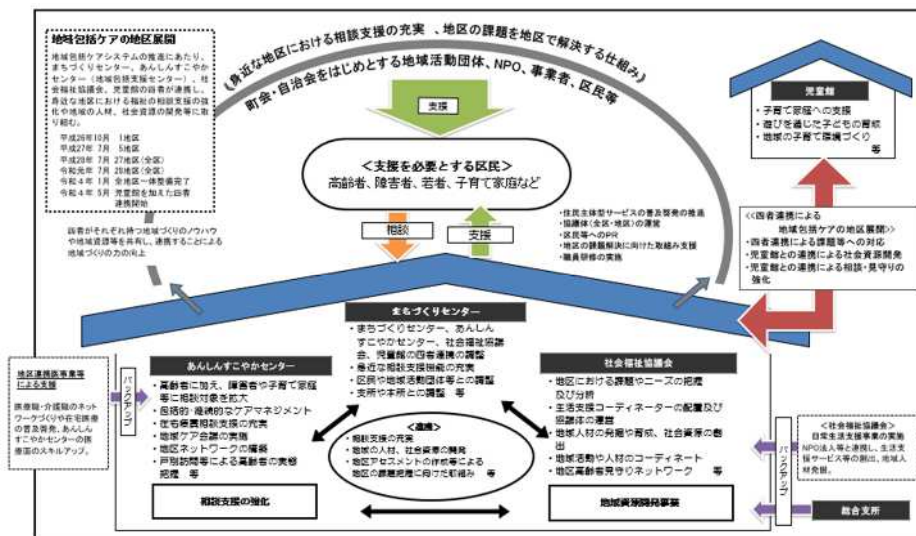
地域包括ケアの地区展開

地域包括ケアシステムの推進にあたり、まちづくりセンター、あんしんすこやかセンター（地域包括支援センター）、社会福祉協議会、児童館の四者が連携し、身近な地区における福祉の相談支援の拡充や地域の人材、社会資源の開発等に取り組む。

平成26年10月 1地区
平成27年 7月 5地区
平成28年 7月 27地区(全区)
令和元年 7月 28地区(全区)
令和4年 1月 全地区一体型開始
令和4年 5月 児童館を加えた四者連携開始

四者がそれぞれ持つ地域づくりのノウハウや地域資源等を共有し、連携することによる地域づくりの力の向上

（身近な地区における相談支援の充実 、地区の課題を地区で解決する仕組み）

町会・自治会をはじめとする地域活動団体、NPO、事業者、区民等

支援

＜支援を必要とする区民＞
高齢者、障害者、若者、子育て家庭など

相談

支援

・住民主体型サービスの普及啓発の推進
・協議体（全区・地区）の運営
・区民等へのPR
・地区の課題解決に向けた取組み支援
・職員研修の実施

児童館

・子育て家庭への支援
・遊びを通じた子どもの育成
・地域の子育て環境づくり 等

＜＜四者連携による地域包括ケアの地区展開＞＞
・四者連携による課題等への対応
・児童館との連携による社会資源開発
・児童館との連携による相談・見守りの強化

まちづくりセンター

・まちづくりセンター、あんしんすこやかセンター、社会福祉協議会、児童館の四者連携の調整
・身近な相談支援機能の充実
・区民や地域活動団体等との調整
・支所や本所との調整 等

地区連携医事業等による支援

医療職・介護職のネットワークづくりや在宅療養の普及啓発、あんしんすこやかセンターの医療面のスキルアップ。

バックアップ

あんしんすこやかセンター

・高齢者に加え、障害者や子育て家庭等に相談対象を拡大
・包括的・継続的なケアマネジメント
・在宅療養相談支援の充実
・地域ケア会議の実施
・地区ネットワークの構築
・戸別訪問等による高齢者の実態把握 等

＜連携＞
・相談支援の充実
・地域の人材、社会資源の開発
・地区アセスメントの作成等による地区の課題把握に向けた取組み 等

社会福祉協議会

・地区における課題やニーズの把握及び分析
・生活支援コーディネーターの配置及び協議体の運営
・地域人材の発掘や育成、社会資源の創出
・地域活動や人材のコーディネート
・地区高齢者見守りネットワーク 等

＜社会福祉協議会＞
日常生活支援事業の実施
NPO法人等と連携し、生活支援サービス等の創出、地域人材発掘。

バックアップ

相談支援の強化

地域資源開発事業

総合支所